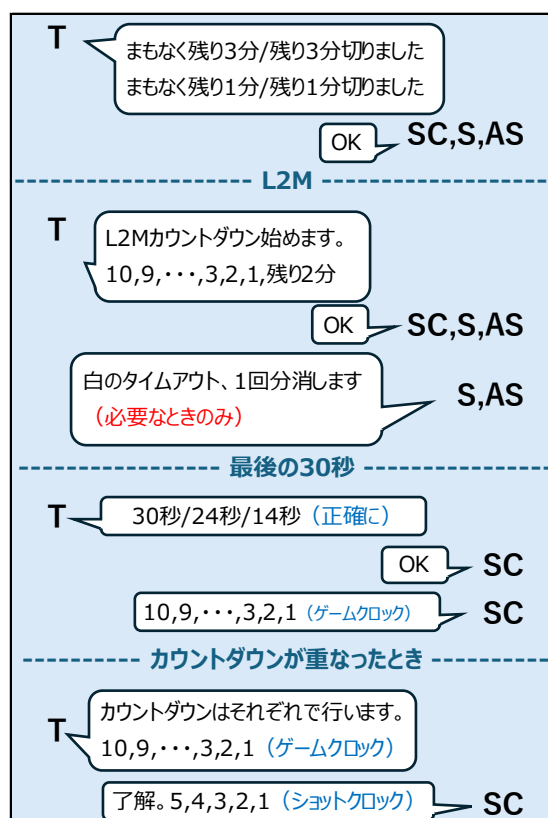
T

まもなく残り3分/残り3分切りました
まもなく残り1分/残り1分切りました

OK

SC,S,AS

L2M

T

L2Mカウントダウン始めます。
10,9,・・・,3,2,1,残り2分

OK

SC,S,AS

白のタイムアウト、1回分消します
（必要なときのみ）

S,AS

最後の30秒

T

30秒/24秒/14秒（正確に）

OK

SC

10,9,・・・,3,2,1（ゲームクロック）

SC

カウントダウンが重なったとき

T

カウントダウンはそれぞれで行います。
10,9,・・・,3,2,1（ゲームクロック）

了解。5,4,3,2,1（ショットクロック）

SC